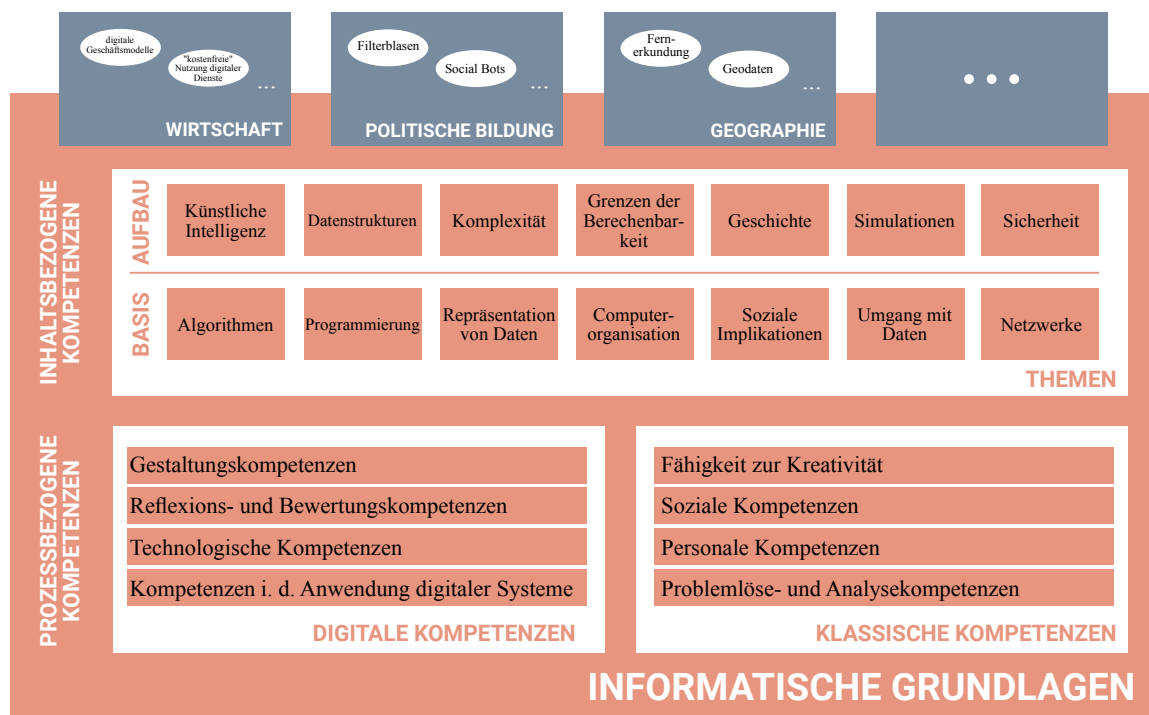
digitale Geschäftsmodelle

"kostenfreie" Nutzung digitaler Dienste

...

WIRTSCHAFT

Filterblasen

Social Bots

...

POLITISCHE BILDUNG

Fernerkundung

Geodaten

...

GEOGRAPHIE

• • •

INHALTSBEZOGENE KOMPETENZEN

AUFBAU

Künstliche Intelligenz

Datenstrukturen

Komplexität

Grenzen der Berechenbarkeit

Geschichte

Simulationen

Sicherheit

BASIS

Algorithmen

Programmierung

Repräsentation von Daten

Computerorganisation

Soziale Implikationen

Umgang mit Daten

Netzwerke

THEMEN

PROZESSBEZOGENE KOMPETENZEN

Gestaltungskompetenzen

Reflexions- und Bewertungskompetenzen

Technologische Kompetenzen

Kompetenzen i. d. Anwendung digitaler Systeme

DIGITALE KOMPETENZEN

Fähigkeit zur Kreativität

Soziale Kompetenzen

Personale Kompetenzen

Problemlöse- und Analysekompetenzen

KLASSISCHE KOMPETENZEN

INFORMATISCHE GRUNDLAGEN